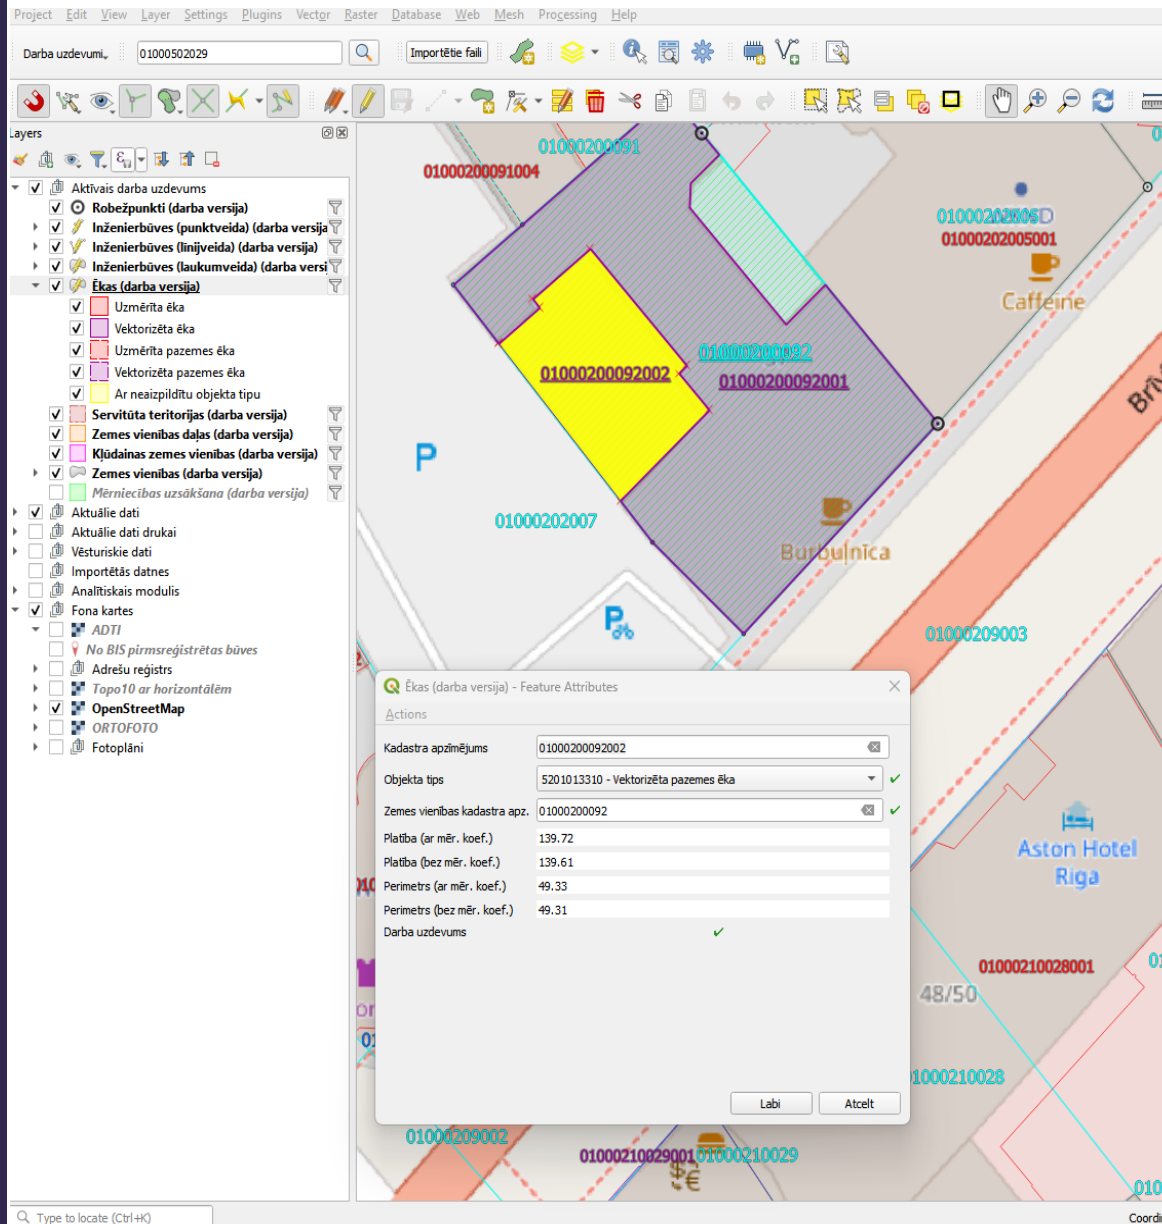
Project Edit View Layer Settings Plugins Vector Raster Database Web Mesh Processing Help

Darba uzdevumi 01000502029 Importētie faili

Layers

Aktīvais darba uzdevums
Robežpunkti (darba versija)
Inženierbūves (punktveida) (darba versija
Inženierbūves (līnijveida) (darba versija)
Inženierbūves (laukumveida) (darba versi
Ēkas (darba versija)
Uzmērīta ēka
Vektorizēta ēka
Uzmērīta pazemes ēka
Vektorizēta pazemes ēka
Ar neaizpildītu objekta tipu
Servitūta teritorijas (darba versija)
Zemes vienības daļas (darba versija)
Kļūdainas zemes vienības (darba versija)
Zemes vienības (darba versija)
Mērniecības uzsākšana (darba versija)
Aktuālie dati
Aktuālie dati drukai
Vēsturiskie dati
Importētās datnes
Analītiskais modulis
Fona kartes
ADTI
No BIS pirmsreģistrētas būves
Adrešu reģistrs
Topo10 ar horizontālēm
OpenStreetMap
ORTOFOTO
Fotoplāni

01000200091
01000200091004
0100020205D
01000202005001
Caffeine
01000200092
01000200092002
01000200092001
P
01000202007
Burbuļnīca
01000209003
Brīv
Aston Hotel Riga
01000210028001
48/50
01000210028
01000209002
01000210029001 01000210029

Ēkas (darba versija) - Feature Attributes
Actions
Kadastra apzīmējums | 01000200092002
Objekta tips | 5201013310 - Vektorizēta pazemes ēka
Zemes vienības kadastra apz. | 01000200092
Platība (ar mēr. koef.) | 139.72
Platība (bez mēr. koef.) | 139.61
Perimetrs (ar mēr. koef.) | 49.33
Perimetrs (bez mēr. koef.) | 49.31
Darba uzdevums ✓
Labi Atcelt

Type to locate (Ctrl+K)
Coordi